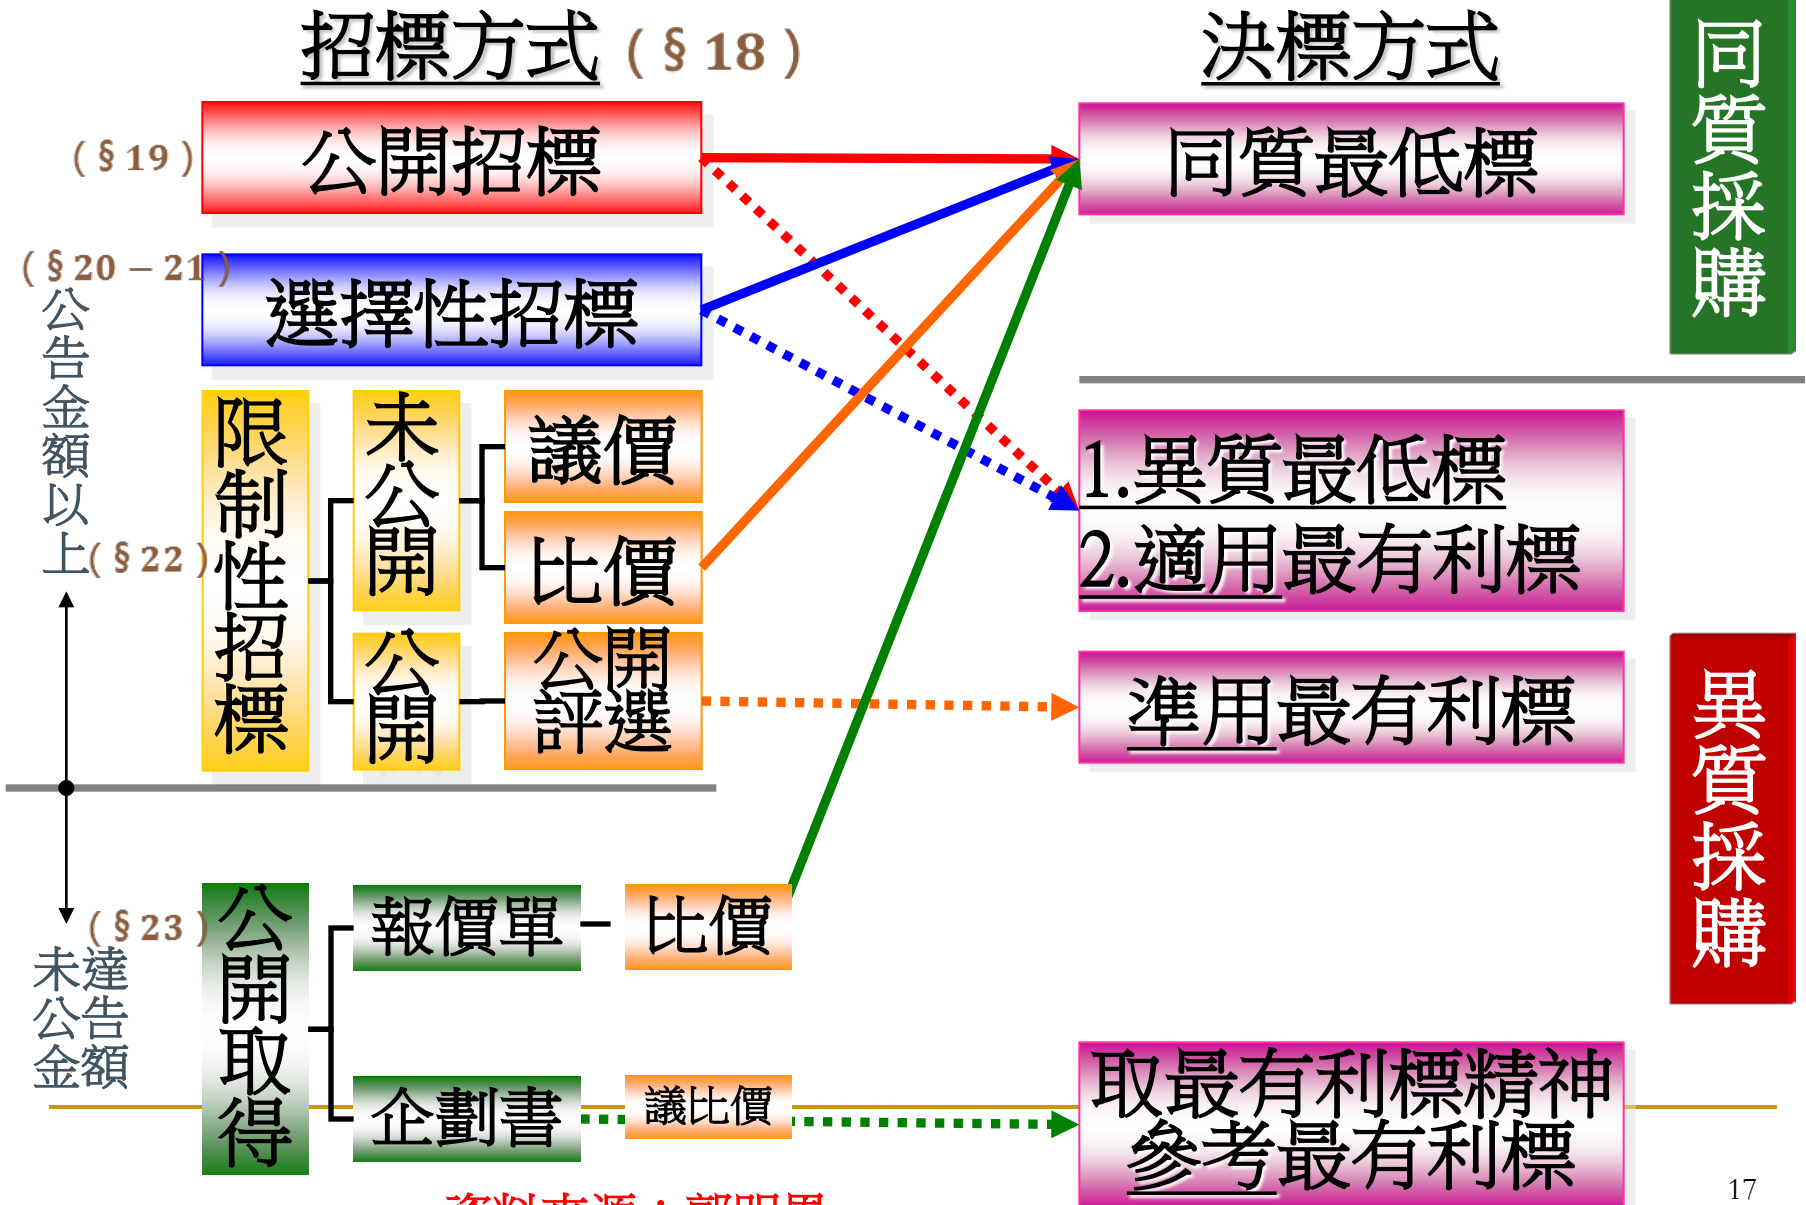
招標方式（§18）

決標方式

同質採購

（§19）

公開招標

同質最低標

（§20－21）

選擇性招標

公告金額以上（§22）

限制性招標

未公開

議價

比價

公開

公開評選

1.異質最低標
2.適用最有利標

準用最有利標

異質採購

（§23）

未達公告金額

公開取得

報價單

比價

企劃書

議比價

取最有利標精神
參考最有利標

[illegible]

17